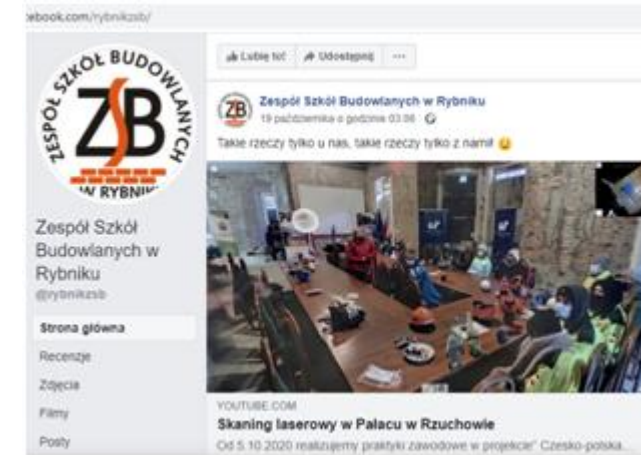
ebook.com/rybnikzsb/

ZESPÓŁ SZKÓŁ BUDOWLANYCH
ZSB
W RYBNIKU

Zespół Szkół Budowlanych w Rybniku
@rybnikzsb

Strona główna
Recenzje
Zdjęcia
Filmy
Posty

Lubię to! Udostępnij ···

ZB
Zespół Szkół Budowlanych w Rybniku
19 października o godzinie 03:06

Takie rzeczy tylko u nas, takie rzeczy tylko z nami! 😉

YOUTUBE.COM
Skaning laserowy w Pałacu w Rzuchowie
Od 5.10.2020 realizujemy praktyki zawodowe w projekcie" Czesko-polska...